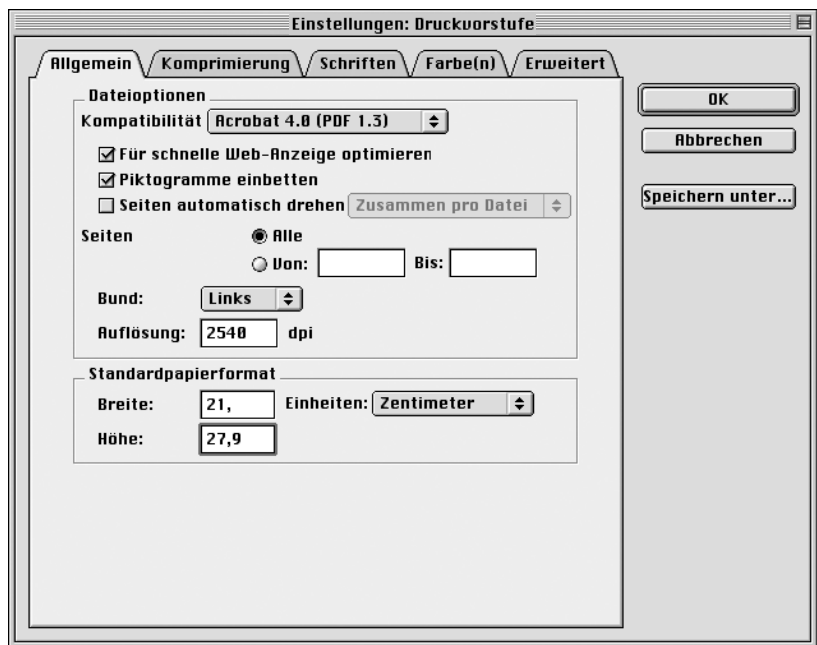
Einstellungen: Druckvorstufe

Allgemein
Komprimierung
Schriften
Farbe(n)
Erweitert

Dateioptionen
Kompatibilität Acrobat 4.0 (PDF 1.3)
☑ Für schnelle Web-Anzeige optimieren
☑ Piktogramme einbetten
☐ Seiten automatisch drehen Zusammen pro Datei

Seiten
◉ Alle
○ Von: Bis:

Bund: Links
Auflösung: 2540 dpi

Standardpapierformat
Breite: 21, Einheiten: Zentimeter
Höhe: 27,9

OK
Abbrechen
Speichern unter...